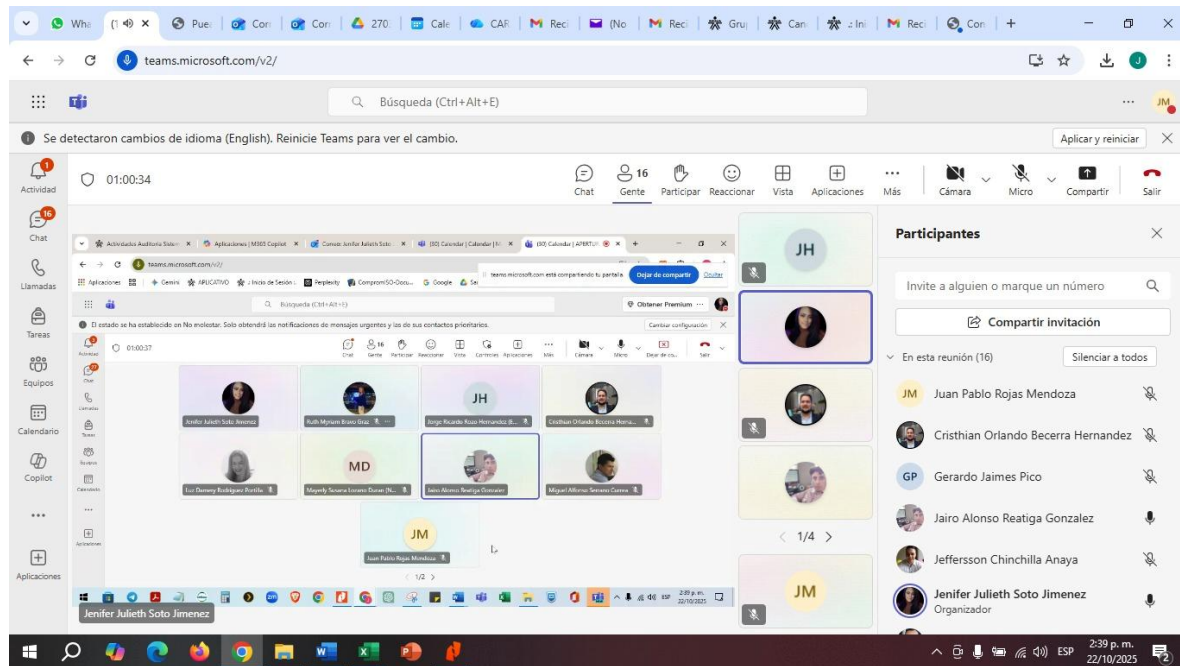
Wha (1) × Pue Con Con 270 Cale CAR Reci (No Reci Gru Can Ini Reci Con +

teams.microsoft.com/v2/

Búsqueda (Ctrl+Alt+E)

JM

Se detectaron cambios de idioma (English). Reinicie Teams para ver el cambio.

Aplicar y reiniciar

Actividad

Chat

Llamadas

Tareas

Equipos

Calendario

Copilot

...

Aplicaciones

01:00:34

Chat 16 Gente Participar Reaccionar Vista Aplicaciones Más Cámara Micro Compartir Salir

Actividades Auditoria Sisten × Aplicaciones | M365 Copilot × Correo: Jenifer Julieth Soto × (30) Calendar | Calendar | × (30) Calendar | APERTUR ×

teams.microsoft.com/v2/

Aplicaciones Gemini APLICATIVO Inicio de Sesión Perplexity CompromISO-Docu... Google

teams.microsoft.com está compartiendo tu pantalla. Dejar de compartir Ocultar

Búsqueda (Ctrl+Alt+E)

Obtener Premium

El estado se ha establecido en No molestar. Solo obtendrá las notificaciones de mensajes urgentes y las de sus contactos prioritarios.

Cambiar configuración

01:00:37

Chat Gente Participar Reaccionar Vista Controles Aplicaciones Más Cámara Micro Dejar de co... Salir

Jenifer Julieth Soto Jimenez

Ruth Myriam Bravo Cruz

JH

Jorge Ricardo Rozo Hernandez (E...

Cristhian Orlando Becerra Herna...

Luz Dannery Rodriguez Portilla

MD

Mayerly Susana Lozano Duran (N...

Jairo Alonso Reatiga Gonzalez

Miguel Alfonso Serrano Correa

JM

Juan Pablo Rojas Mendoza

1/2

2:39 p. m. 22/10/2025

Jenifer Julieth Soto Jimenez

JH

1/4

JM

Participantes

Invite a alguien o marque un número

Compartir invitación

En esta reunión (16)

Silenciar a todos

JM Juan Pablo Rojas Mendoza

Cristhian Orlando Becerra Hernandez

GP Gerardo Jaimes Pico

Jairo Alonso Reatiga Gonzalez

Jeffersson Chinchilla Anaya

Jenifer Julieth Soto Jimenez
Organizador

ESP 2:39 p. m. 22/10/2025